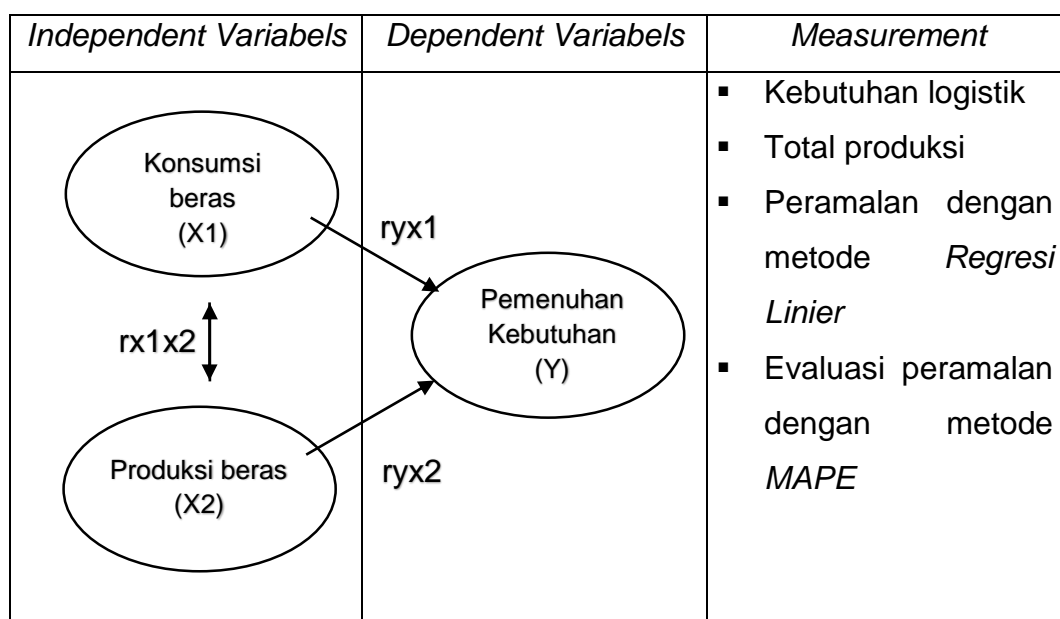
| Independent Variabels | Dependent Variabels | Measurement |
|---|---|---|
| Konsumsi beras (X1)<br>rx1x2<br>Produksi beras (X2) | ryx1<br>Pemenuhan Kebutuhan (Y)<br>ryx2 | ▪ Kebutuhan logistik<br>▪ Total produksi<br>▪ Peramalan dengan metode Regresi Linier<br>▪ Evaluasi peramalan dengan metode MAPE |